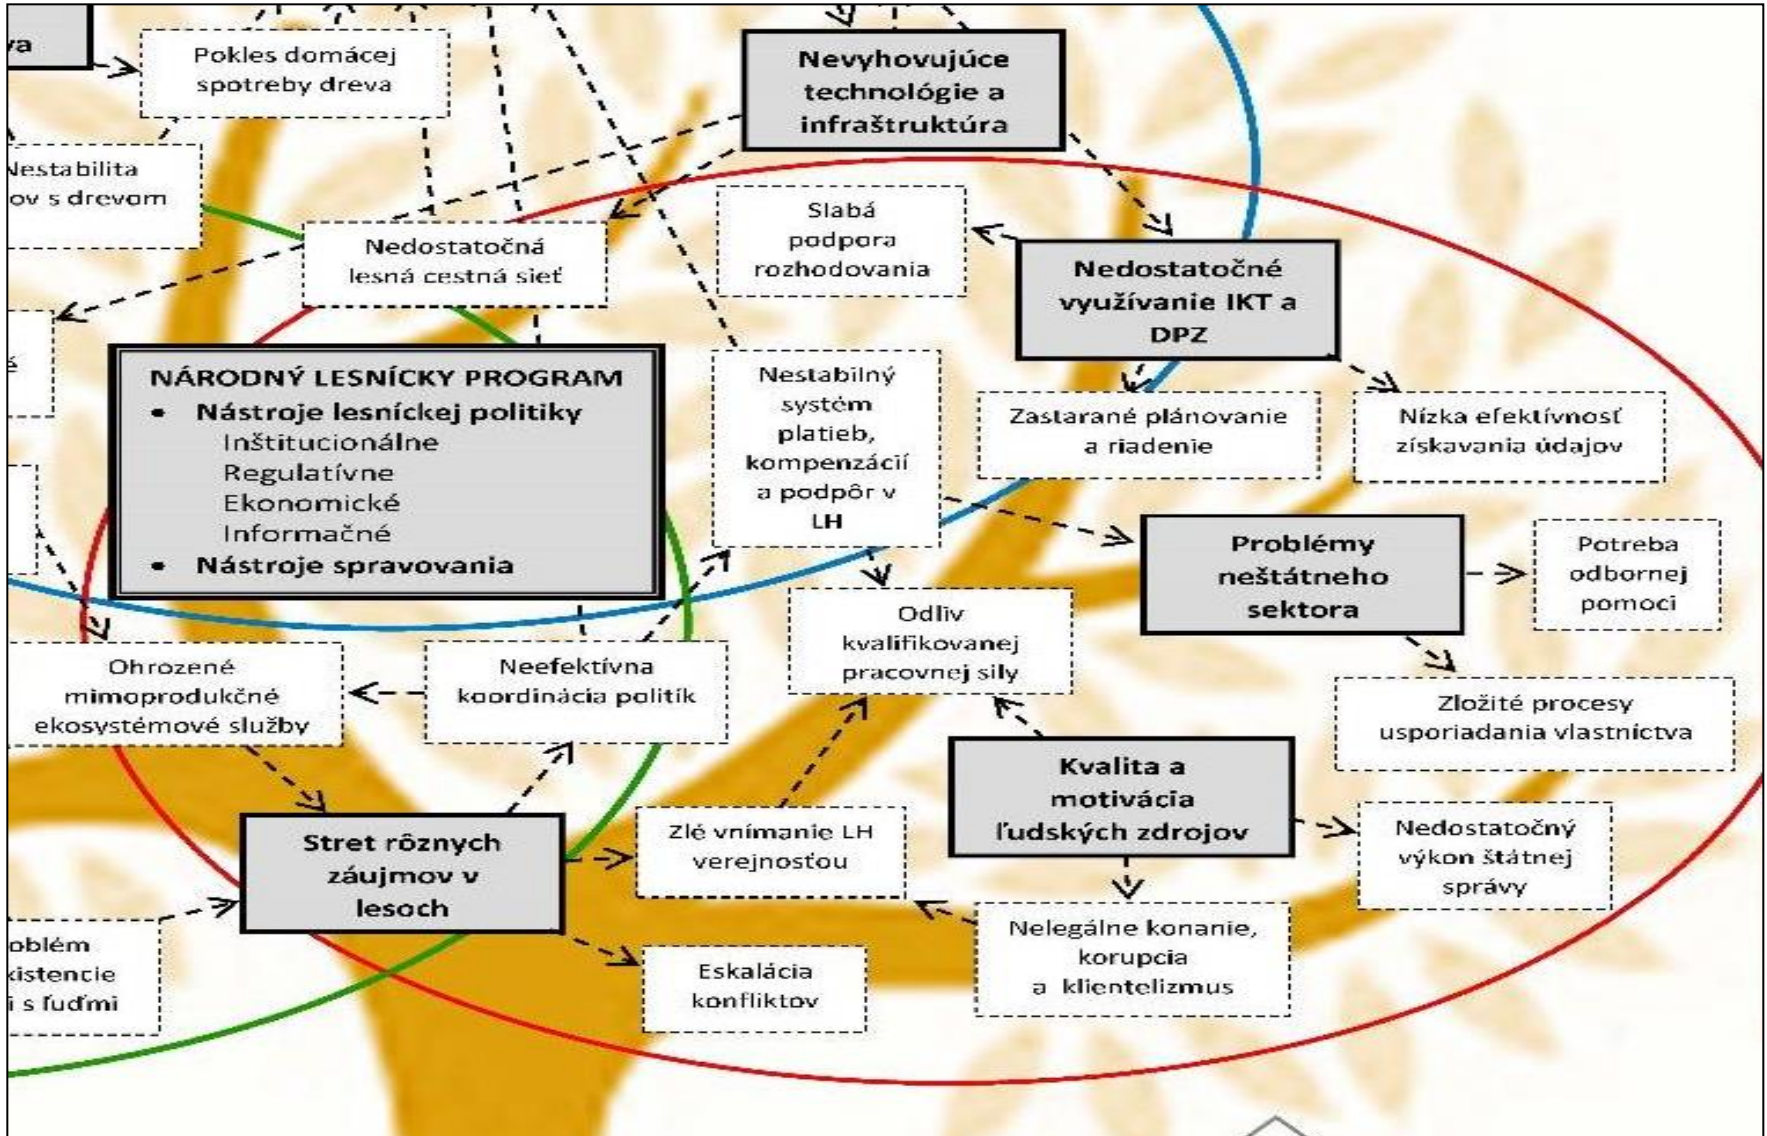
va

Pokles domácej spotreby dreva

Nevyhovujúce technológie a infraštruktúra

Nestabilita ov s drevom

Slabá podpora rozhodovania

Nedostatočná lesná cestná sieť

Nedostatočné využívanie IKT a DPZ

NÁRODNÝ LESNÍCKY PROGRAM
• Nástroje lesníckej politiky
Inštitucionálne
Regulatívne
Ekonomické
Informačné
• Nástroje spravovania

Nestabilný systém platieb, kompenzácií a podpôr v LH

Zastarané plánovanie a riadenie

Nízka efektívnosť získavania údajov

Problémy neštátneho sektora

Potreba odbornej pomoci

Odliv kvalifikovanej pracovnej sily

Ohrozené mimoprodukčné ekosystémové služby

Neefektívna koordinácia politík

Zložité procesy usporiadania vlastníctva

Kvalita a motivácia ľudských zdrojov

Stret rôznych záujmov v lesoch

Zlé vnímanie LH verejnosťou

Nedostatočný výkon štátnej správy

Nelegálne konanie, korupcia a klientelizmus

oblém xistencie i s ľuďmi

Eskalácia konfliktov